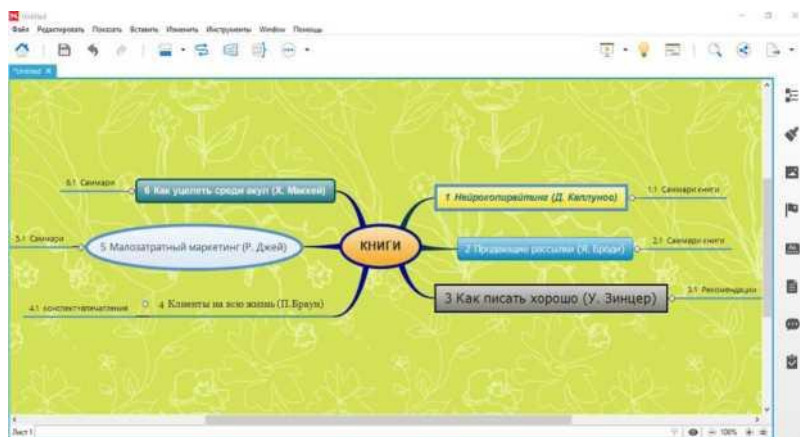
Untitled
Файл Редактировать Показать Вставить Изменить Инструменты Window Помощь

Untitled

КНИГИ

1 Нейрокопирайтинг (Д. Каплунов)
1.1 Саммари книги

2 Продающие рассылки (Я. Броди)
2.1 Саммари книги

3 Как писать хорошо (У. Зинцер)
3.1 Рекомендации

4 Клиенты на всю жизнь (П.Браун)
4.1 конспект/впечатление

5 Малозатратный маркетинг (Р. Джей)
5.1 Саммари

6 Как уцелеть среди акул (Х. Маккей)
6.1 Саммари

Лист 1
100%